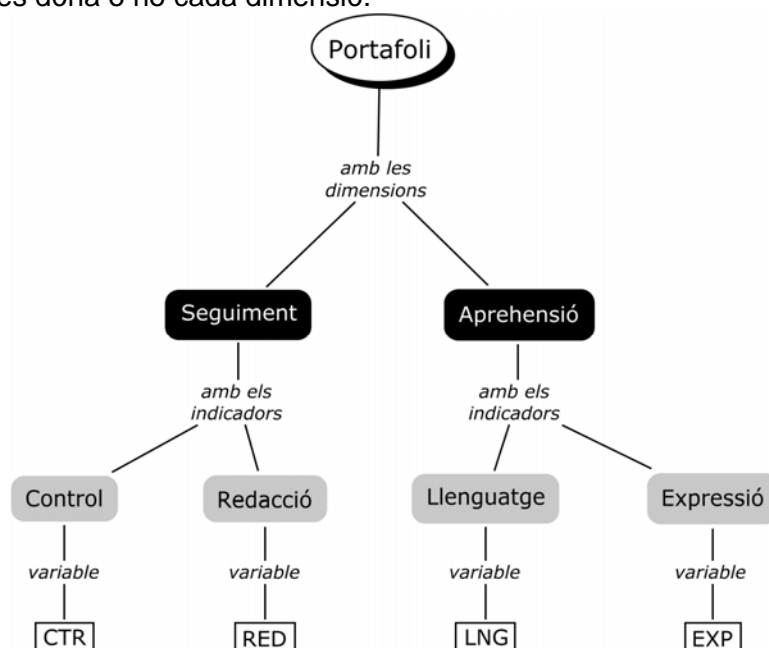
es dóna o no cada dimensió.

Portafoli

amb les dimensions

Seguiment

Aprehensió

amb els indicadors

amb els indicadors

Control

Redacció

Llenguatge

Expressió

variable

variable

variable

variable

CTR

RED

LNG

EXP